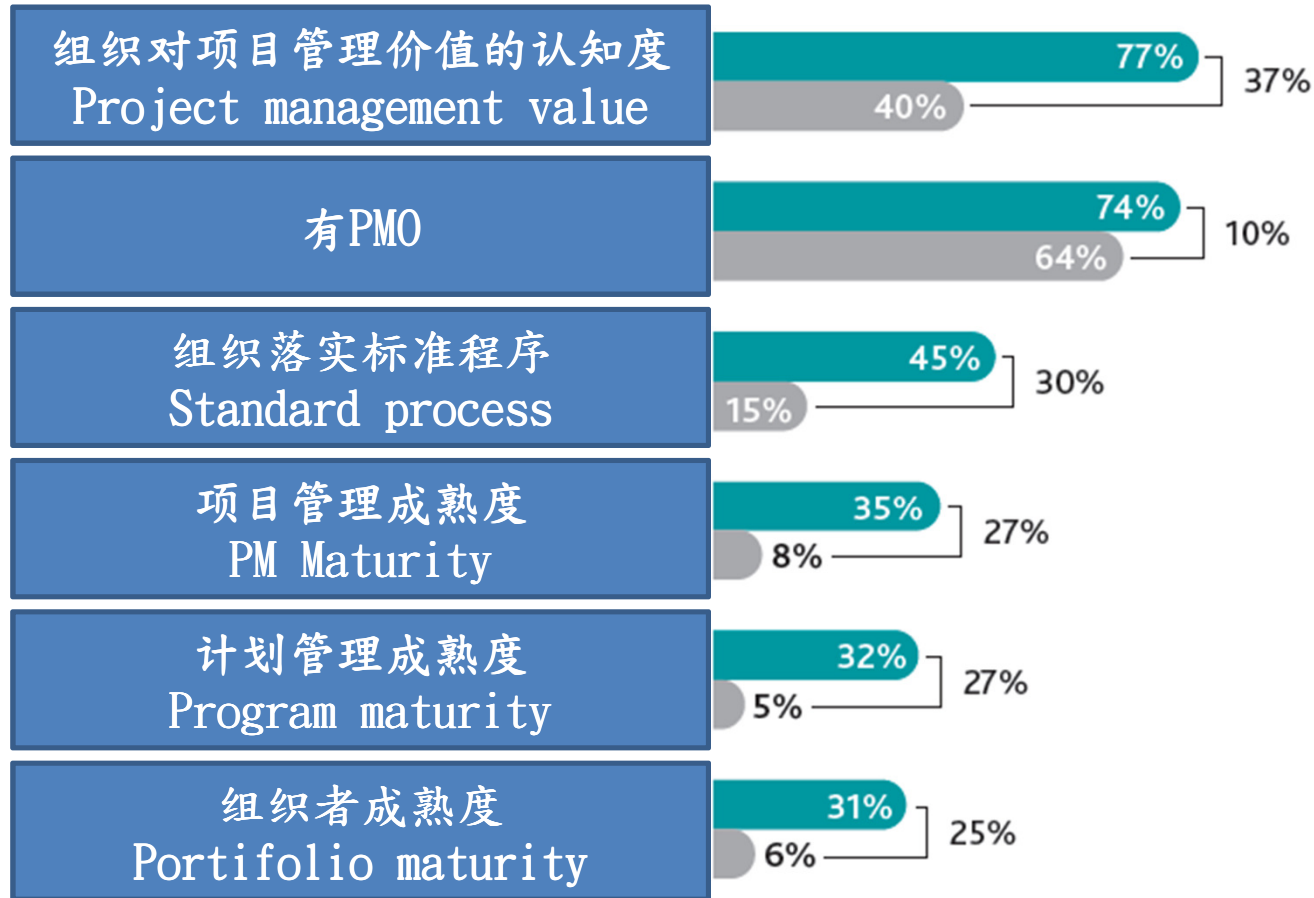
组织对项目管理价值的认知度
Project management value

77%
40%
37%

有PMO

74%
64%
10%

组织落实标准程序
Standard process

45%
15%
30%

项目管理成熟度
PM Maturity

35%
8%
27%

计划管理成熟度
Program maturity

32%
5%
27%

组织者成熟度
Portfolio maturity

31%
6%
25%